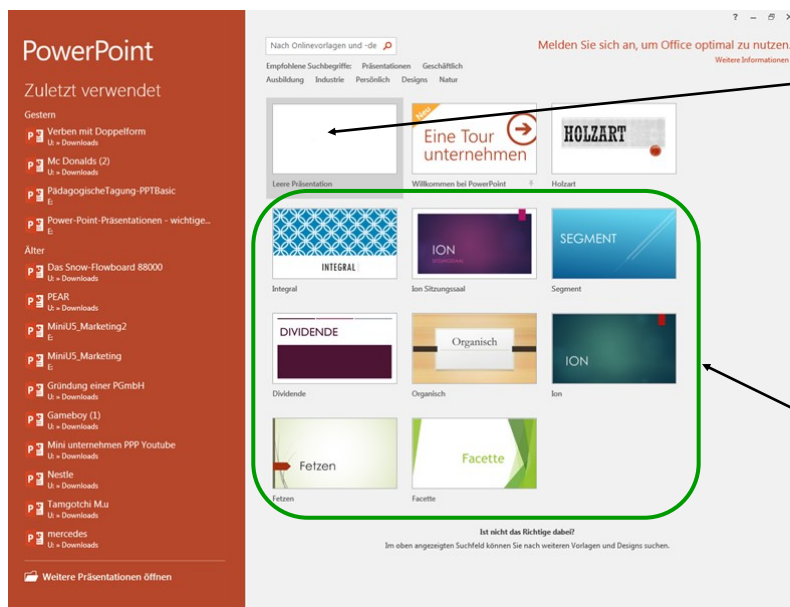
PowerPoint

Zuletzt verwendet

Gestern

Verben mit Doppelform
U: » Downloads

Mc Donalds (2)
U: » Downloads

PädagogischeTagung-PPTBasic
E:

Power-Point-Präsentationen - wichtige...
E:

Älter

Das Snow-Flowboard 88000
U: » Downloads

PEAR
U: » Downloads

MiniU5_Marketing2
E:

MiniU5_Marketing
E:

Gründung einer PGmbH
U: » Downloads

Gameboy (1)
U: » Downloads

Mini unternehmen PPP Youtube
U: » Downloads

Nestle
U: » Downloads

Tamgotchi M.u
U: » Downloads

mercedes
U: » Downloads

Weitere Präsentationen öffnen

? – ✕

Nach Onlinevorlagen und -de

Empfohlene Suchbegriffe: Präsentationen Geschäftlich Ausbildung Industrie Persönlich Designs Natur

Melden Sie sich an, um Office optimal zu nutzen.
Weitere Informationen

Leere Präsentation

Neu
Eine Tour unternehmen
Willkommen bei PowerPoint

HOLZART
Holzart

INTEGRAL
Integral

ION
Ion Sitzungssaal

SEGMENT
Segment

DIVIDENDE
Dividende

Organisch
Organisch

ION
Ion

Fetzen
Fetzen

Facette
Facette

Ist nicht das Richtige dabei?
Im oben angezeigten Suchfeld können Sie nach weiteren Vorlagen und Designs suchen.